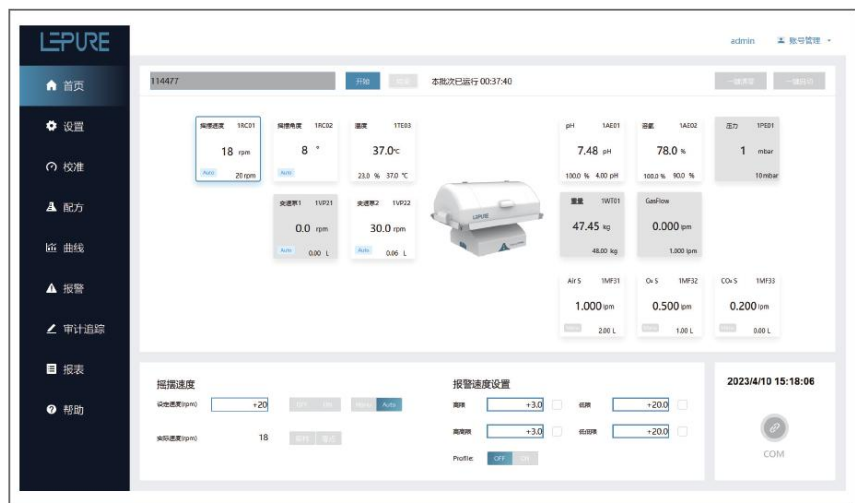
LEPURE

首页
设置
校准
配方
曲线
报警
审计追踪
报表
帮助

admin 账号管理

114477 开始 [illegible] 本批次已运行 00:37:40 一键清零 一键标定

摇摆速度 1RC01
18 rpm
Auto 20 rpm

摇摆角度 1RC02
8 °
Auto

温度 1TE03
37.0℃
23.0 % 37.0 ℃

pH 1AE01
7.48 pH
100.0 % 4.00 pH

溶氧 1AE02
78.0 %
100.0 % 90.0 %

压力 1PE01
1 mbar
10 mbar

变速泵1 1VP21
0.0 rpm
Auto 0.00 L

变速泵2 1VP22
30.0 rpm
Auto 0.06 L

重量 1WT01
47.45 kg
48.00 kg

GasFlow
0.000 lpm
1.000 lpm

Air S 1MF31
1.000 lpm
2.00 L

O₂ S 1MF32
0.500 lpm
1.00 L

CO₂ S 1MF33
0.200 lpm
0.00 L

摇摆速度
设定速度(rpm) +20 OFF ON Manu Auto
实际速度(rpm) 18 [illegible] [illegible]

报警速度设置
高限 +3.0 低限 +20.0
高高限 +3.0 低低限 +20.0
Profile OFF ON

2023/4/10 15:18:06
COM